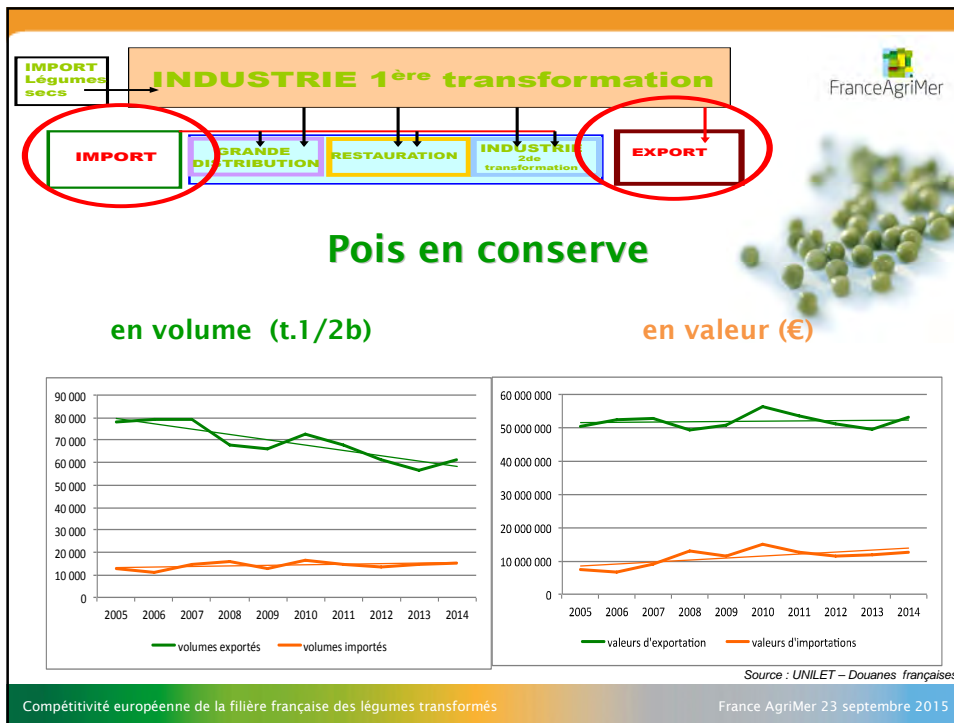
IMPORT Légumes secs

INDUSTRIE 1ère transformation

FranceAgriMer

IMPORT

GRANDE DISTRIBUTION

RESTAURATION

INDUSTRIE 2de transformation

EXPORT

Pois en conserve

en volume (t.1/2b)

en valeur (€)

90 000
80 000
70 000
60 000
50 000
40 000
30 000
20 000
10 000
0

2005 2006 2007 2008 2009 2010 2011 2012 2013 2014

volumes exportés
volumes importés

60 000 000
50 000 000
40 000 000
30 000 000
20 000 000
10 000 000
0

2005 2006 2007 2008 2009 2010 2011 2012 2013 2014

valeurs d'exportation
valeurs d'importations

Source : UNILET – Douanes françaises

Compétitivité européenne de la filière française des légumes transformés

France AgriMer 23 septembre 2015